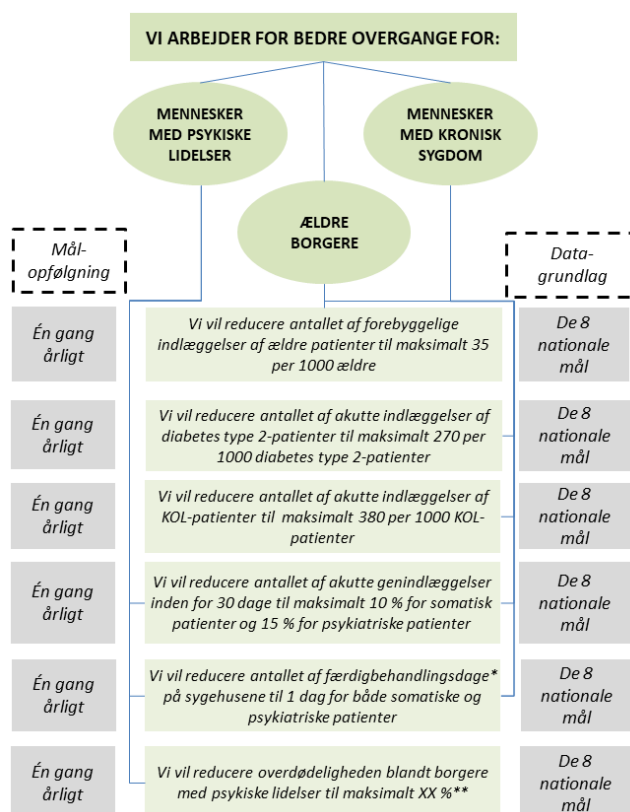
VI ARBEJDER FOR BEDRE OVERGANGE FOR:

MENNESKER MED PSYKISKE LIDELSER

MENNESKER MED KRONISK SYGDOM

ÆLDRE BORGERE

Mål-opfølgning

Data-grundlag

Én gang årligt

Vi vil reducere antallet af forebyggelige indlæggelser af ældre patienter til maksimalt 35 per 1000 ældre

De 8 nationale mål

Én gang årligt

Vi vil reducere antallet af akutte indlæggelser af diabetes type 2-patienter til maksimalt 270 per 1000 diabetes type 2-patienter

De 8 nationale mål

Én gang årligt

Vi vil reducere antallet af akutte indlæggelser af KOL-patienter til maksimalt 380 per 1000 KOL-patienter

De 8 nationale mål

Én gang årligt

Vi vil reducere antallet af akutte genindlæggelser inden for 30 dage til maksimalt 10 % for somatisk patienter og 15 % for psykiatriske patienter

De 8 nationale mål

Én gang årligt

Vi vil reducere antallet af færdigbehandlingsdage* på sygehusene til 1 dag for både somatiske og psykiatriske patienter

De 8 nationale mål

Én gang årligt

Vi vil reducere overdødeligheden blandt borgere med psykiske lidelser til maksimalt XX %**

De 8 nationale mål